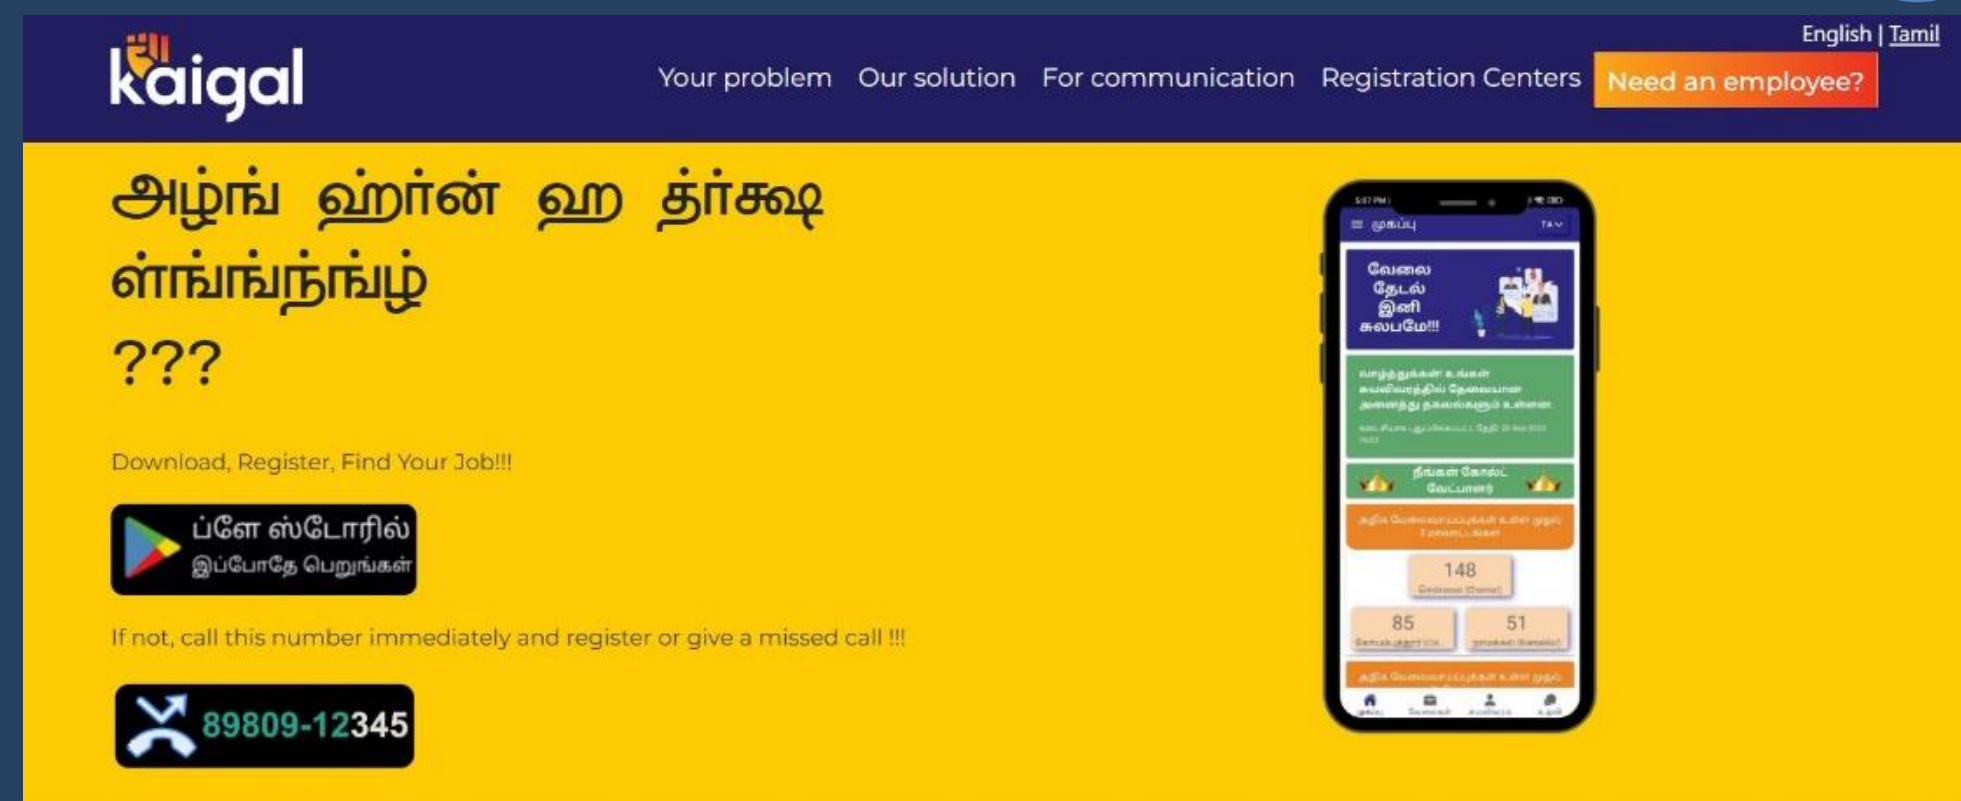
kaigal

English | Tamil

Your problem Our solution For communication Registration Centers Need an employee?

அழ்ங் ஹ்றர்ன் ஹ த்ர்க்ஷ ள்ங்ங்ந்ங்ழ்
???

Download, Register, Find Your Job!!!

ப்ளே ஸ்டோரில் இப்போதே பெறுங்கள்

If not, call this number immediately and register or give a missed call !!!

89809-12345

முகப்பு

வேலை தேடல் இனி சுலபமே!!!

வாழ்த்துக்கள்! உங்கள் சுயவிவரத்தில் தேவையான அனைத்து தகவல்களும் உள்ளன

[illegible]

நீங்கள் கோல்ட் வேட்டாளர்

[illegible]

148

85

51

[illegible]